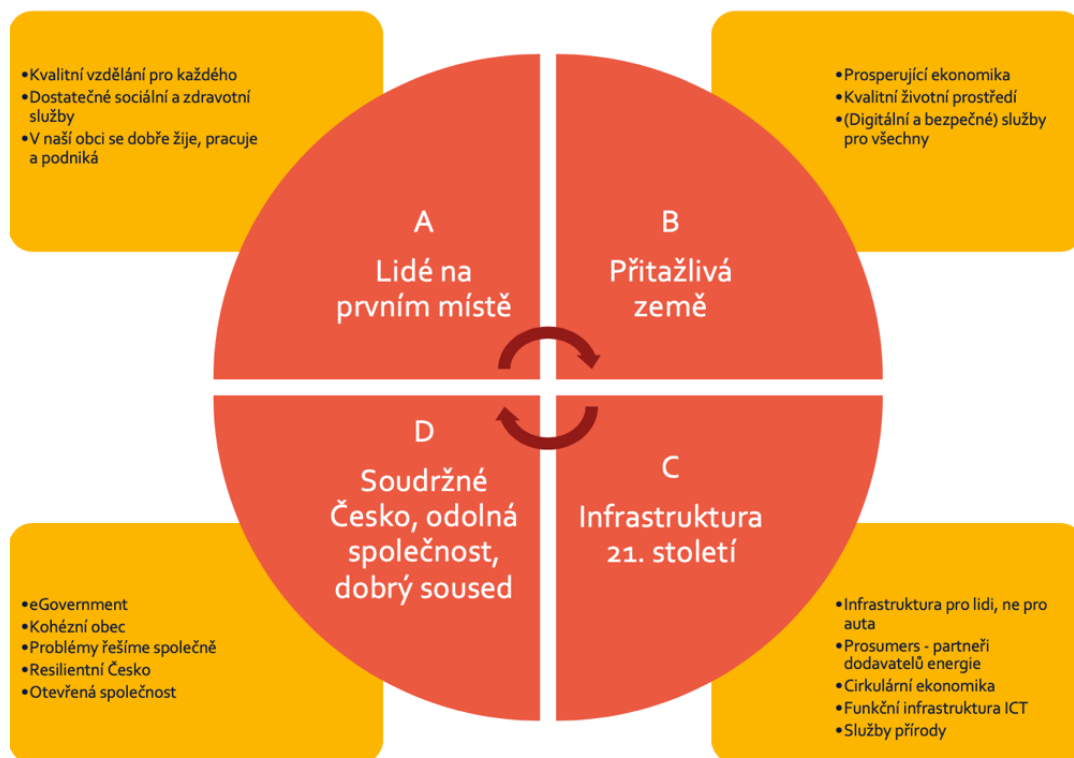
•Kvalitní vzdělání pro každého
•Dostatečné sociální a zdravotní služby
•V naší obci se dobře žije, pracuje a podniká

•Prosperující ekonomika
•Kvalitní životní prostředí
•(Digitální a bezpečné) služby pro všechny

A
Lidé na prvním místě

B
Přitažlivá země

D
Soudržné Česko, odolná společnost, dobrý soused

C
Infrastruktura 21. století

•eGovernment
•Kohézní obec
•Problémy řešíme společně
•Resilientní Česko
•Otevřená společnost

•Infrastruktura pro lidi, ne pro auta
•Prosumers - partneři dodavatelů energie
•Cirkulární ekonomika
•Funkční infrastruktura ICT
•Služby přírody